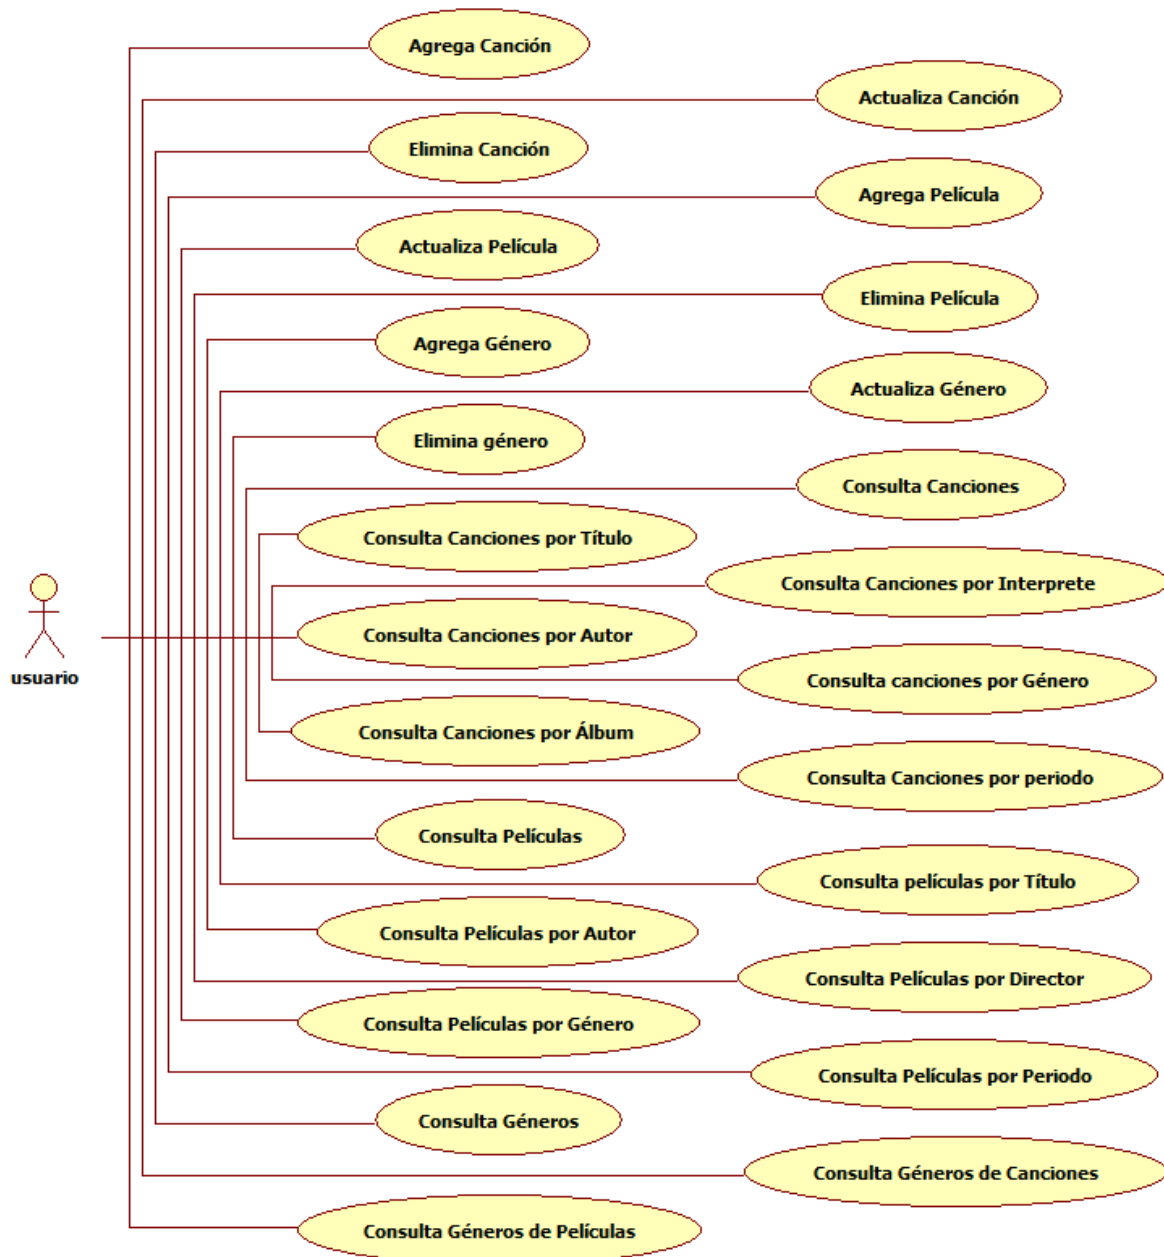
Agrega Canción

Actualiza Canción

Elimina Canción

Agrega Película

Actualiza Película

Elimina Película

Agrega Género

Actualiza Género

Elimina género

Consulta Canciones

Consulta Canciones por Título

Consulta Canciones por Interprete

usuario

Consulta Canciones por Autor

Consulta canciones por Género

Consulta Canciones por Álbum

Consulta Canciones por periodo

Consulta Películas

Consulta películas por Título

Consulta Películas por Autor

Consulta Películas por Director

Consulta Películas por Género

Consulta Películas por Periodo

Consulta Géneros

Consulta Géneros de Canciones

Consulta Géneros de Películas